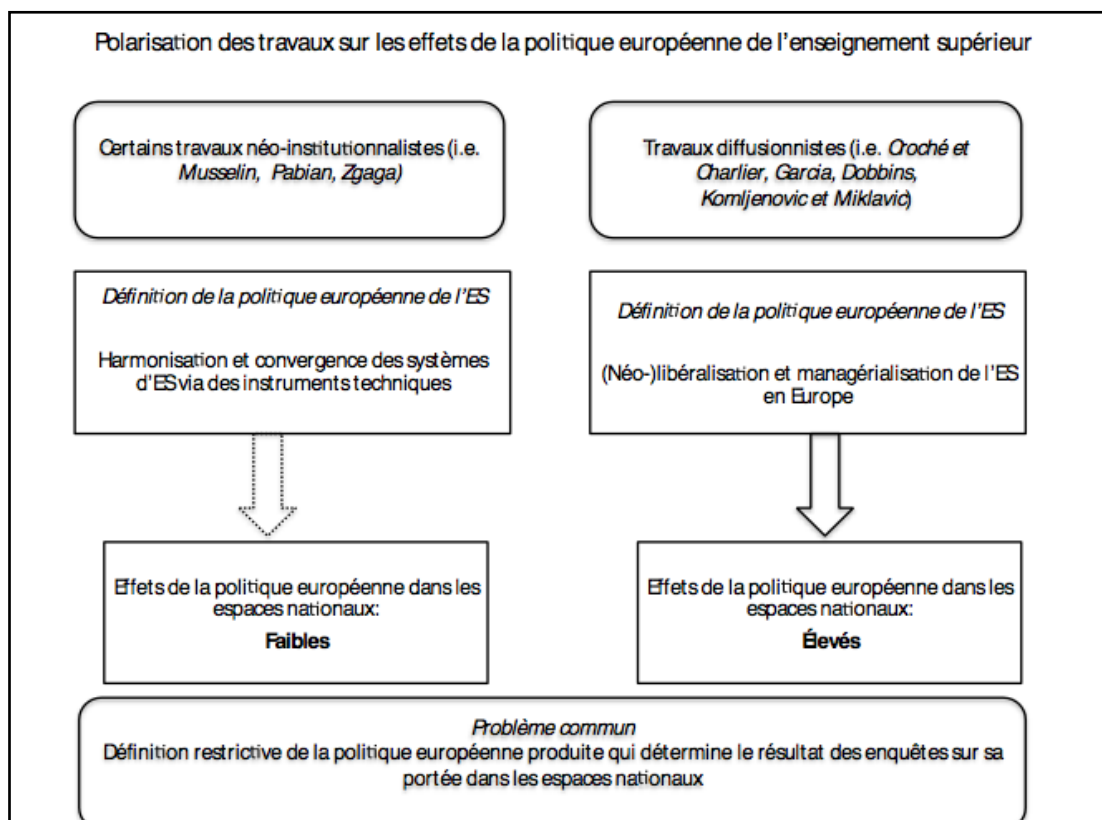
Polarisation des travaux sur les effets de la politique européenne de l'enseignement supérieur

Certains travaux néo-institutionnalistes (i.e. *Musselin, Pabian, Zgaga)*

Travaux diffusionnistes (i.e. *Croché et Charlier, Garcia, Dobbins, Komljenovic et Miklavic*)

*Définition de la politique européenne de l'ES*

Harmonisation et convergence des systèmes d'ES via des instruments techniques

*Définition de la politique européenne de l'ES*

(Néo-)libéralisation et managérialisation de l'ES en Europe

Effets de la politique européenne dans les espaces nationaux:

**Faibles**

Effets de la politique européenne dans les espaces nationaux:

**Élevés**

*Problème commun*
Définition restrictive de la politique européenne produite qui détermine le résultat des enquêtes sur sa portée dans les espaces nationaux